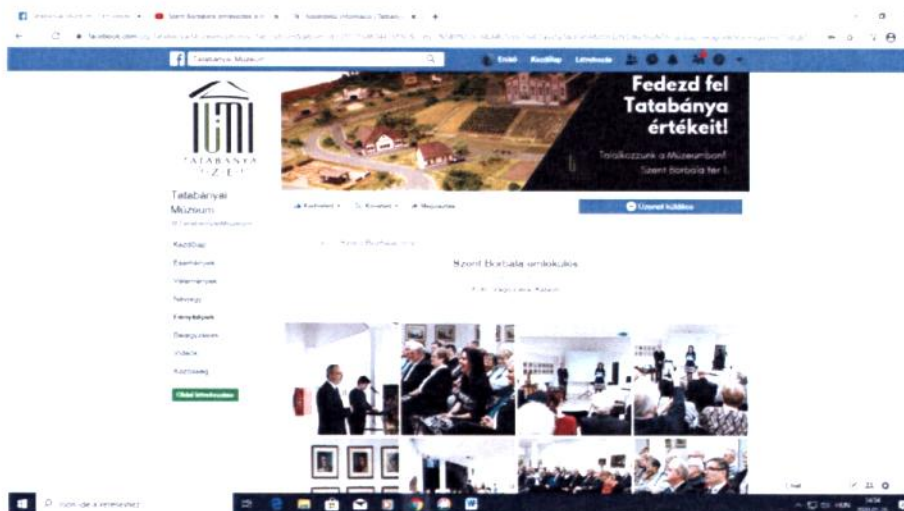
Tatabánya Múzeum

Erdei Kezdőlap Létrehozás

Fedezd fel Tatabánya értékeit!

Találkozzunk a Múzeumban! Szent Borbála tér 1.

TATABÁNYA MÚZEUM

Tatabányai Múzeum

Kezdőlap
Események
Vélemények
Névjegy
Fényképek
Bejegyzések
Videók
Közösség

Kedveled Követed Megosztás

Üzenet küldése

Szent Borbála emlékkiállítás

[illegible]

Írjon ide a kereséshez